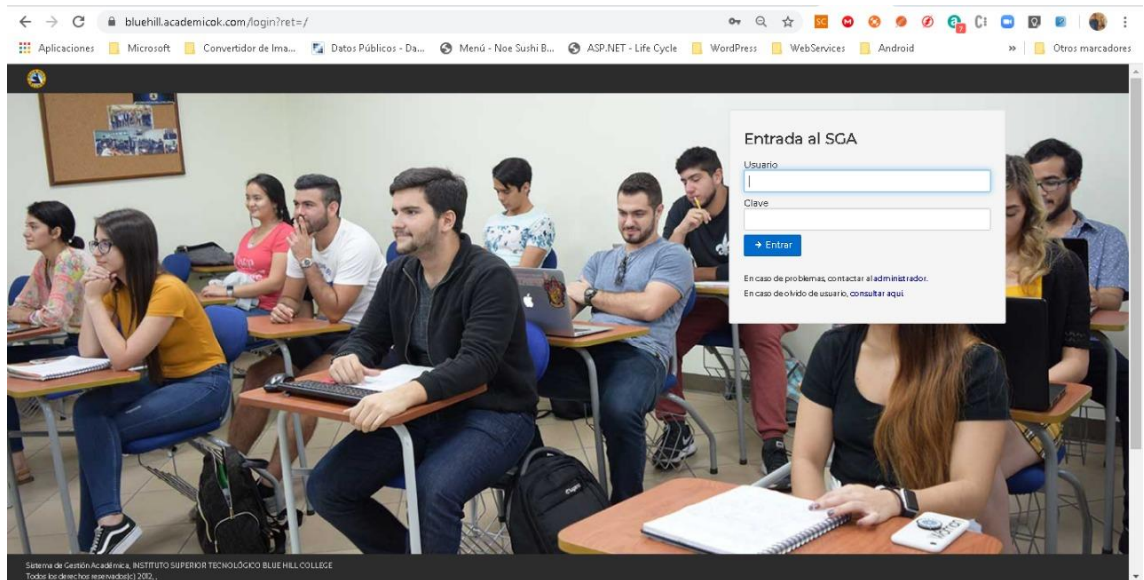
bluehill.academicok.com/login?ret=/

Aplicaciones Microsoft Convertidor de Ima... Datos Públicos - Da... Menú - Noe Sushi B... ASP.NET - Life Cycle WordPress WebServices Android » Otros marcadores

Entrada al SGA

Usuario

Clave

→ Entrar

En caso de problemas, contactar al administrador.

En caso de olvido de usuario, consultar aquí.

Sistema de Gestión Académica, INSTITUTO SUPERIOR TECNOLÓGICO BLUE HILL COLLEGE
Todos los derechos reservados(c) 2012.,